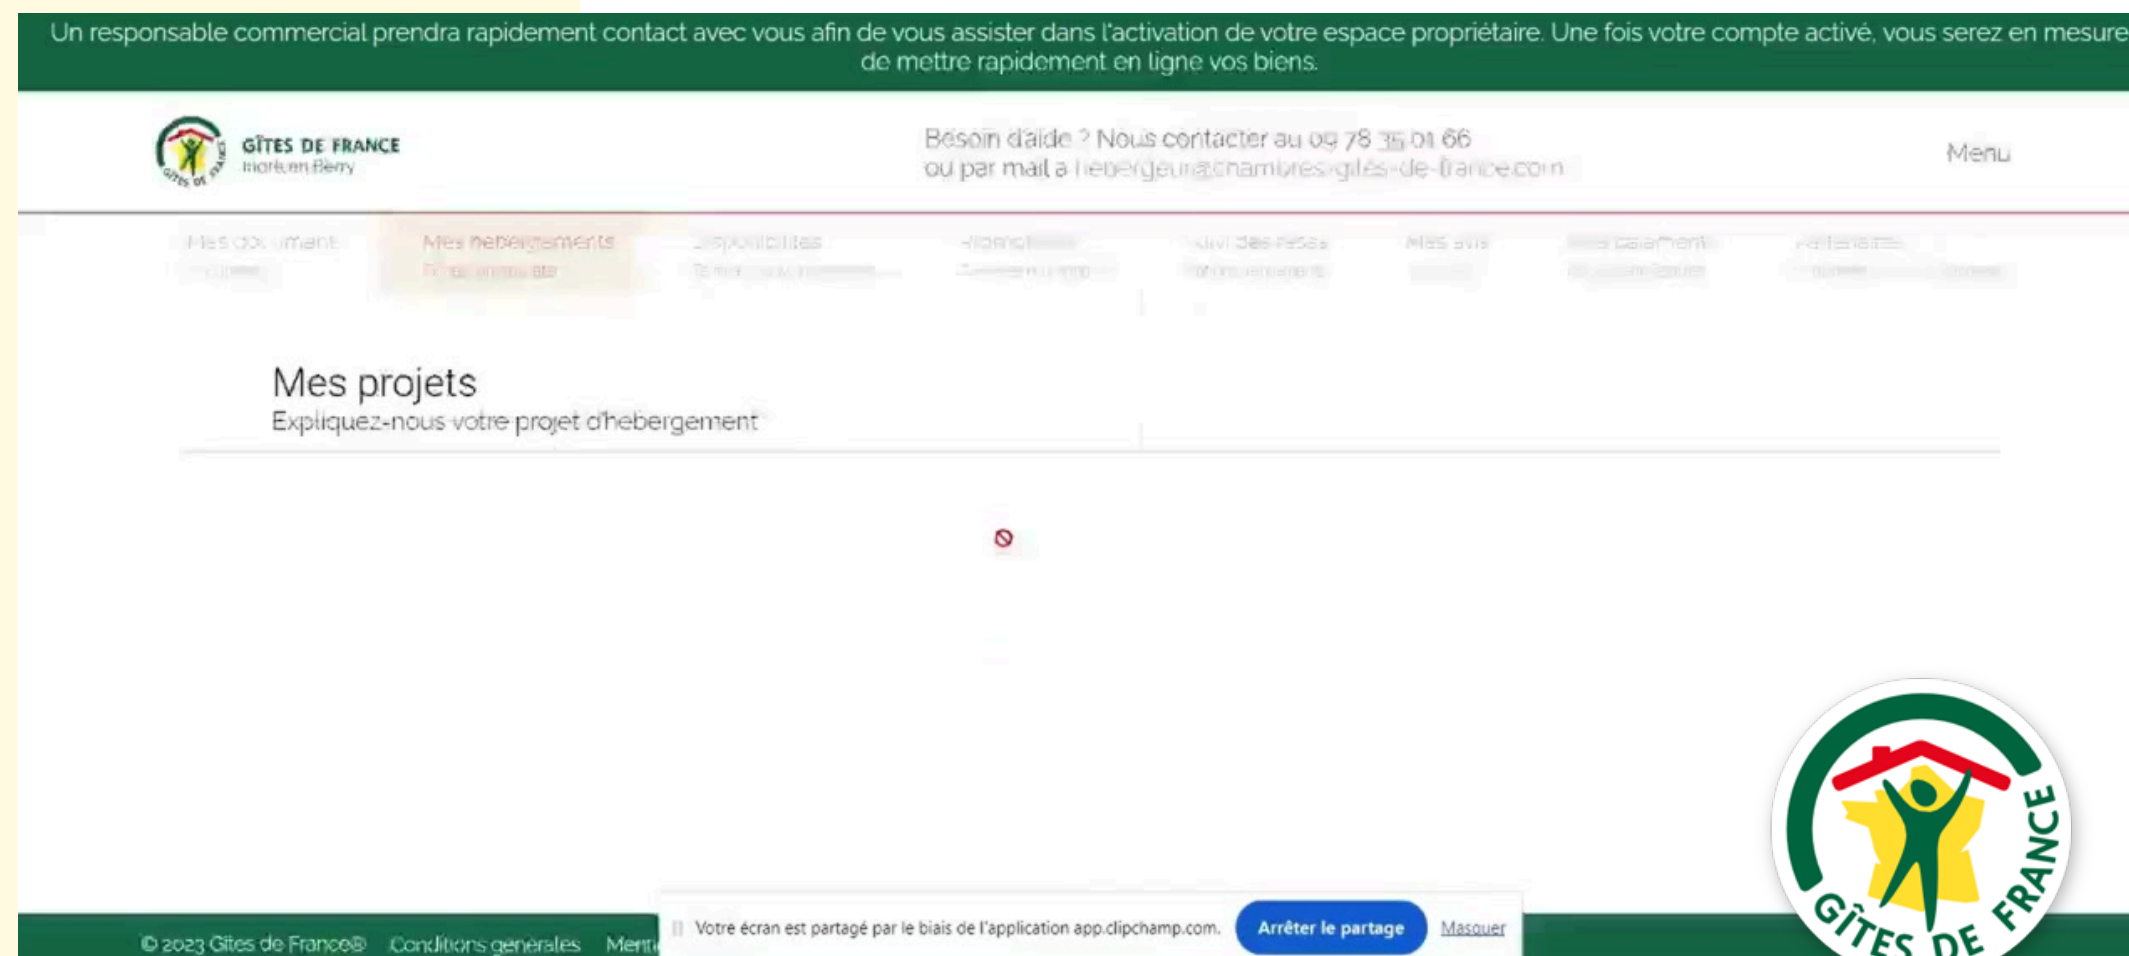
Un responsable commercial prendra rapidement contact avec vous afin de vous assister dans l'activation de votre espace propriétaire. Une fois votre compte activé, vous serez en mesure de mettre rapidement en ligne vos biens.

GÎTES DE FRANCE
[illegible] en Berry

Besoin d'aide ? Nous contacter au 09 78 35 01 66
ou par mail à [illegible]@chambres-gites-de-france.com

Menu

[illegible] Mes hebergements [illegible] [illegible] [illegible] Mes avis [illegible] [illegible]

Mes projets
Expliquez-nous votre projet d'hebergement

© 2023 Gites de France® Conditions generales Ment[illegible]

Votre écran est partagé par le biais de l'application app.clipchamp.com. Arrêter le partage Masquer

GÎTES DE FRANCE